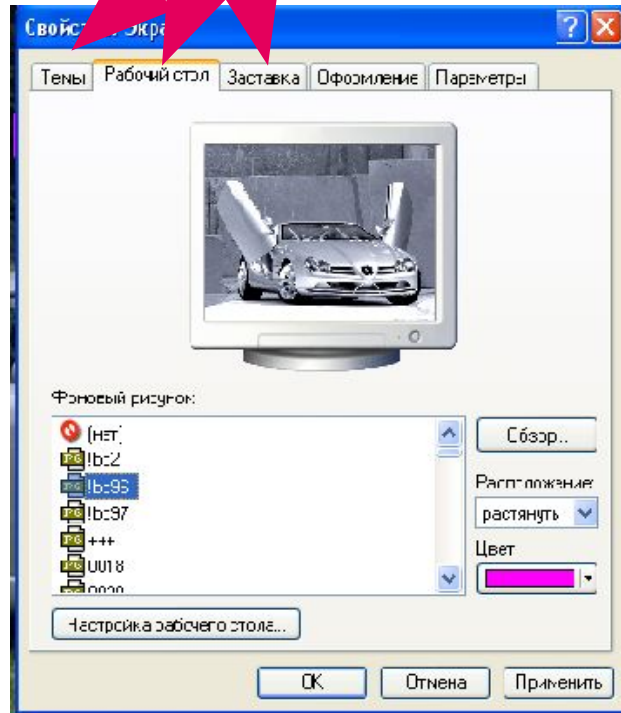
Свойст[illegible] экра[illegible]

Темы | Рабочий стол | Заставка | Оформление | Параметры

Фоновый рисунок:

(нет)
!bc2
!bc96
!bc97
+++
0018
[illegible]

Обзор...

Расположение:
растянуть

Цвет

Настройка рабочего стола...

ОК | Отмена | Применить